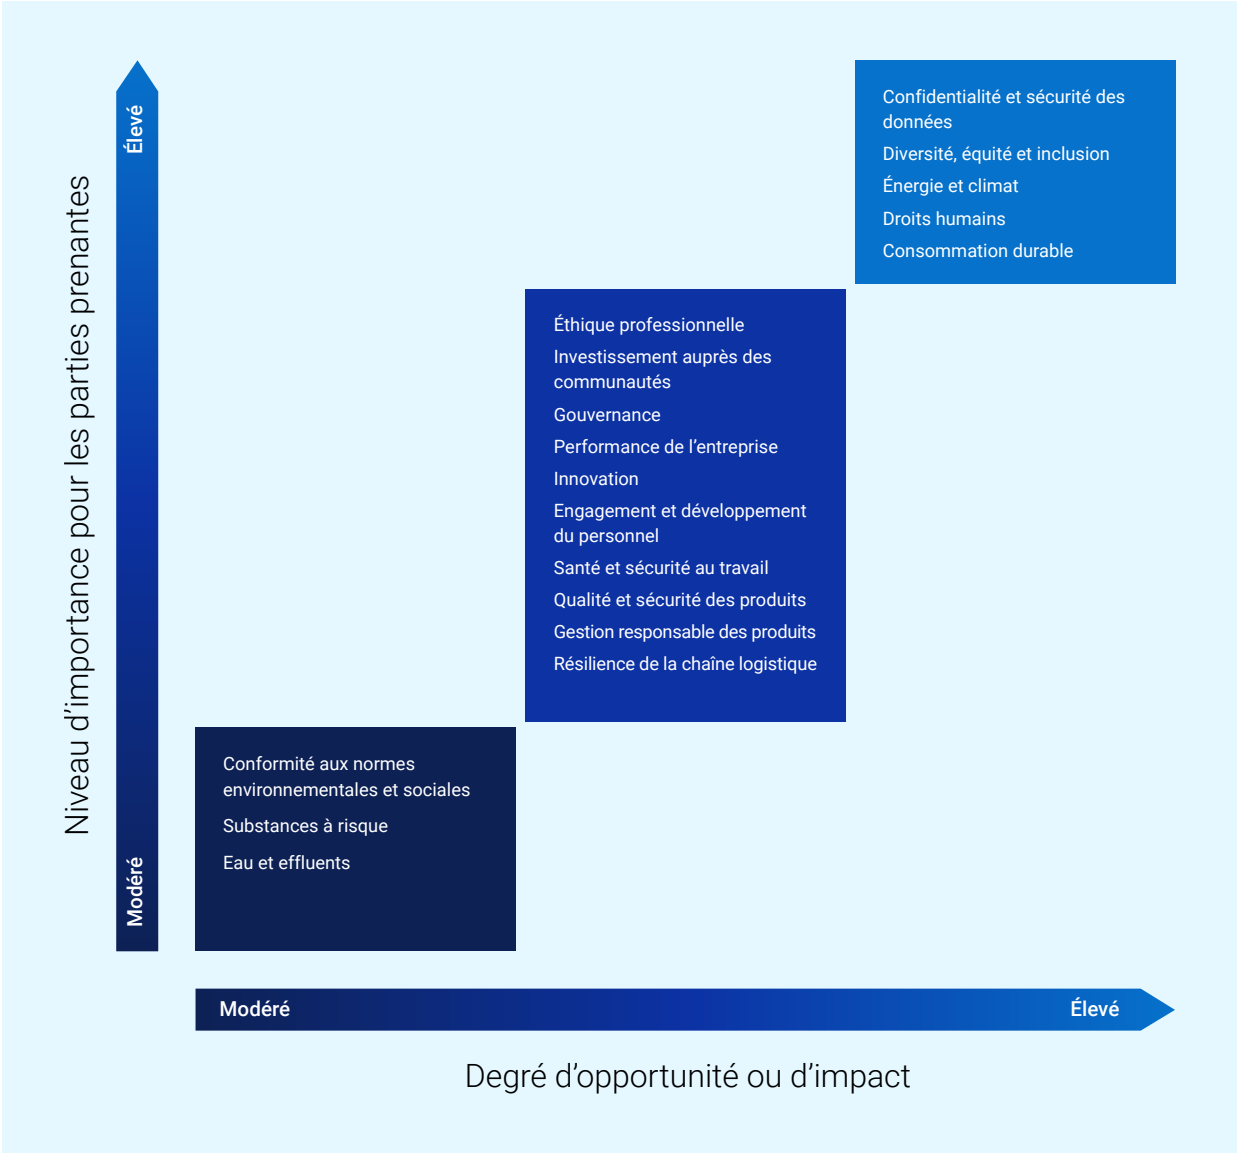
Niveau d’importance pour les parties prenantes

Élevé

Modéré

Confidentialité et sécurité des données
Diversité, équité et inclusion
Énergie et climat
Droits humains
Consommation durable

Éthique professionnelle
Investissement auprès des communautés
Gouvernance
Performance de l’entreprise
Innovation
Engagement et développement du personnel
Santé et sécurité au travail
Qualité et sécurité des produits
Gestion responsable des produits
Résilience de la chaîne logistique

Conformité aux normes environnementales et sociales
Substances à risque
Eau et effluents

Modéré

Élevé

Degré d’opportunité ou d’impact